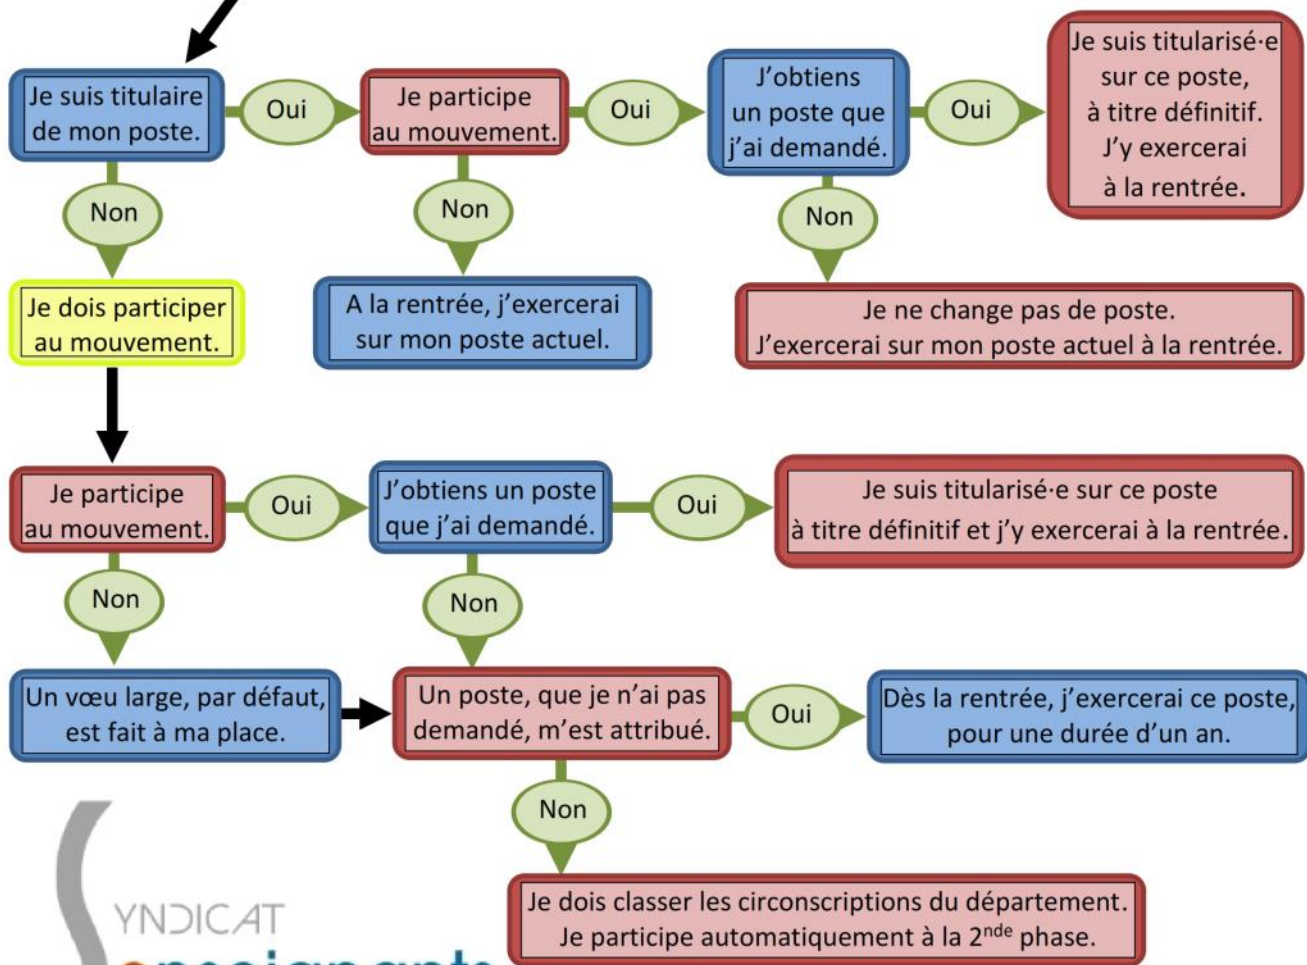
Je suis titulaire de mon poste.

Oui

Je participe au mouvement.

Oui

J'obtiens un poste que j'ai demandé.

Oui

Je suis titularisé·e sur ce poste, à titre définitif. J'y exercerai à la rentrée.

Non

Non

Non

Je dois participer au mouvement.

A la rentrée, j'exercerai sur mon poste actuel.

Je ne change pas de poste. J'exercerai sur mon poste actuel à la rentrée.

Je participe au mouvement.

Oui

J'obtiens un poste que j'ai demandé.

Oui

Je suis titularisé·e sur ce poste à titre définitif et j'y exercerai à la rentrée.

Non

Non

Un vœu large, par défaut, est fait à ma place.

Un poste, que je n'ai pas demandé, m'est attribué.

Oui

Dès la rentrée, j'exercerai ce poste, pour une durée d'un an.

Non

Je dois classer les circonscriptions du département. Je participe automatiquement à la 2$^{nde}$ phase.

YNDICAT
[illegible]